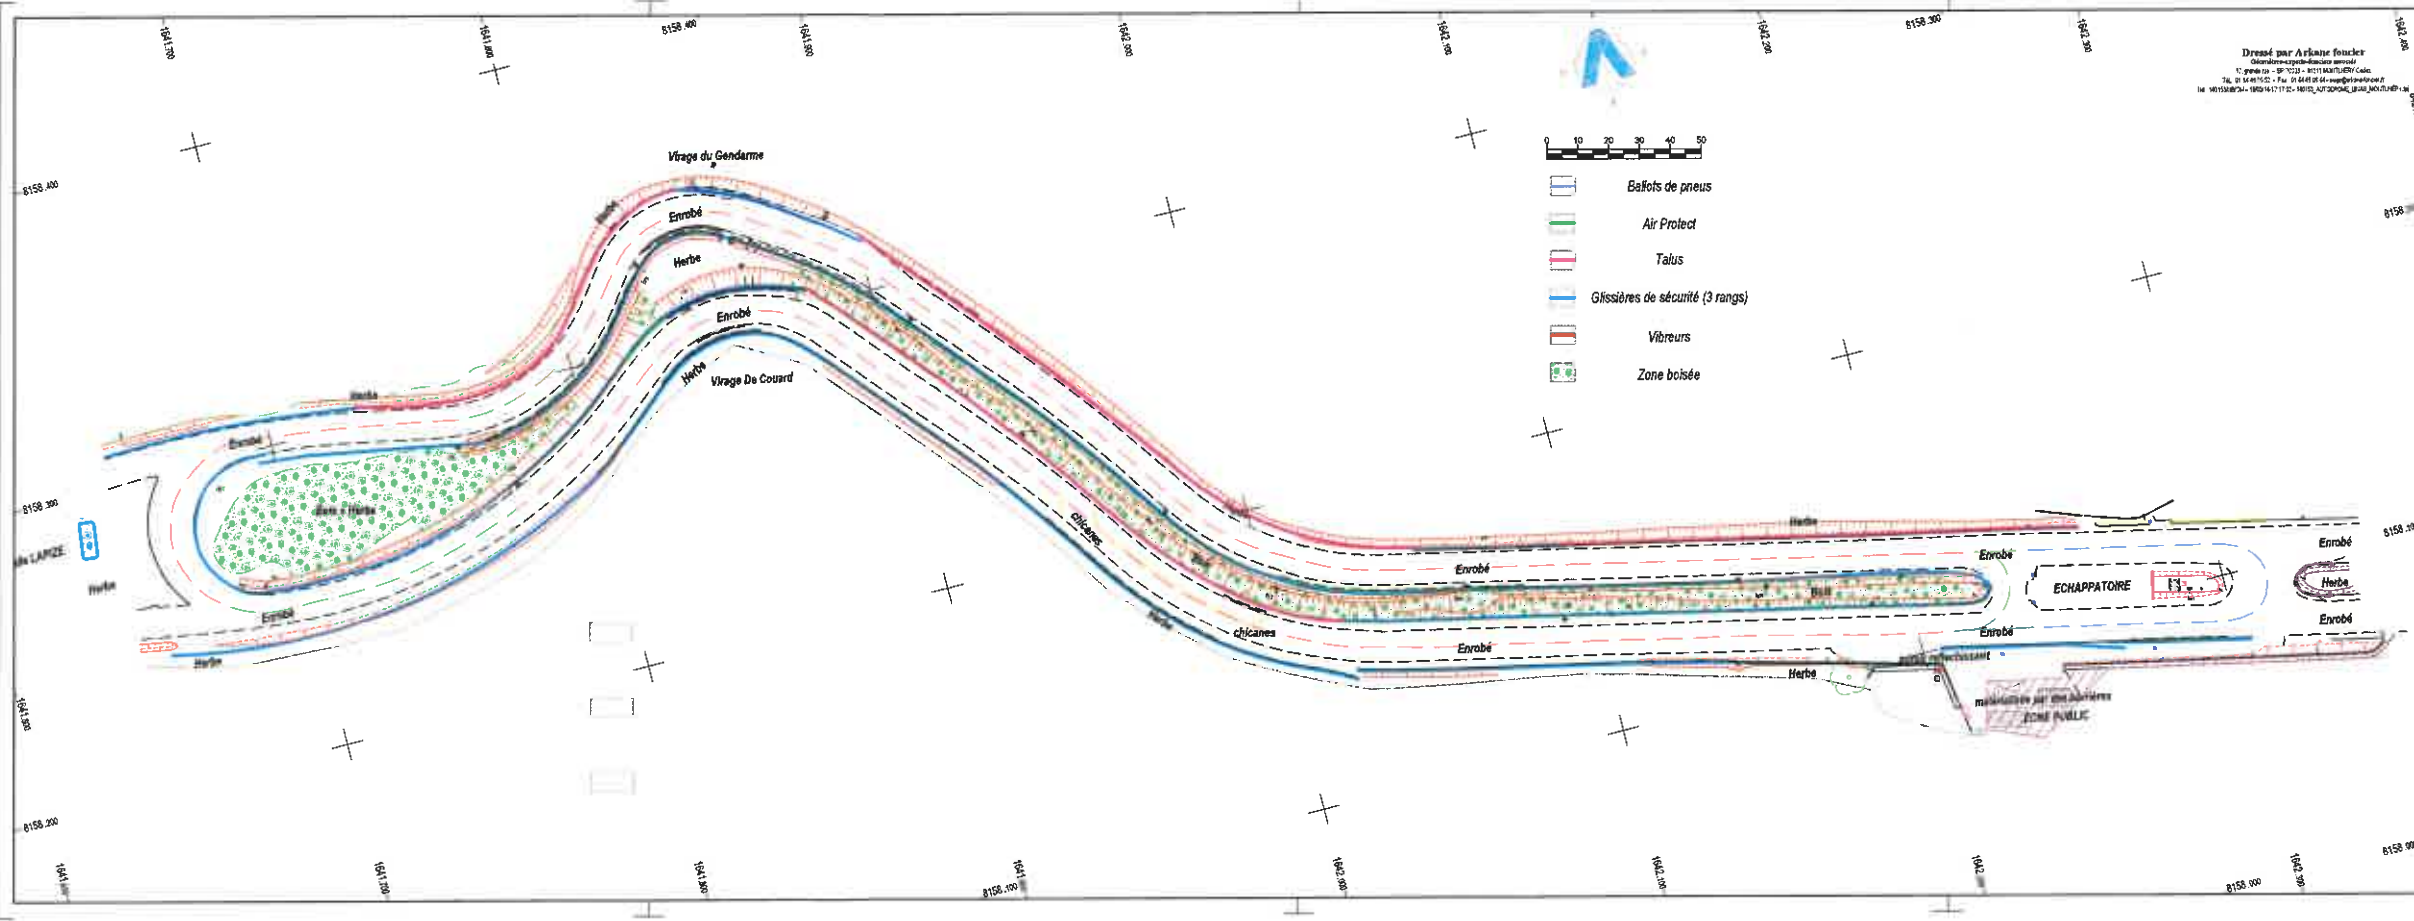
1641.700
1641.800
8158.400
1641.900
1642.000
1642.100
1642.200
8158.300
1642.300
1642.400

Dressé par Arkane foncier
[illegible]

0 10 20 30 40 50

Ballots de pneus
Air Protect
Talus
Glissières de sécurité (3 rangs)
Vibreurs
Zone boisée

8158.400
8158.300
8158.200

Virage du Gendarme
Enrobé
Herbe
Herbe
Enrobé
Herbe
Herbe
Virage De Couard
Enrobé
Bois + Herbe
Enrobé
Herbe
Herbe
chicanes
Herbe
chicanes
Enrobé
Enrobé
Herbe
Herbe
Enrobé
Enrobé
ECHAPPATOIRE
Enrobé
Herbe
Enrobé
ZONE PUBLIC

8158.300
8158.300
8158.000

1641.600
1641.700
1641.800
8158.100
1641.900
1642.000
1642.100
1642.200
8158.000
1642.300